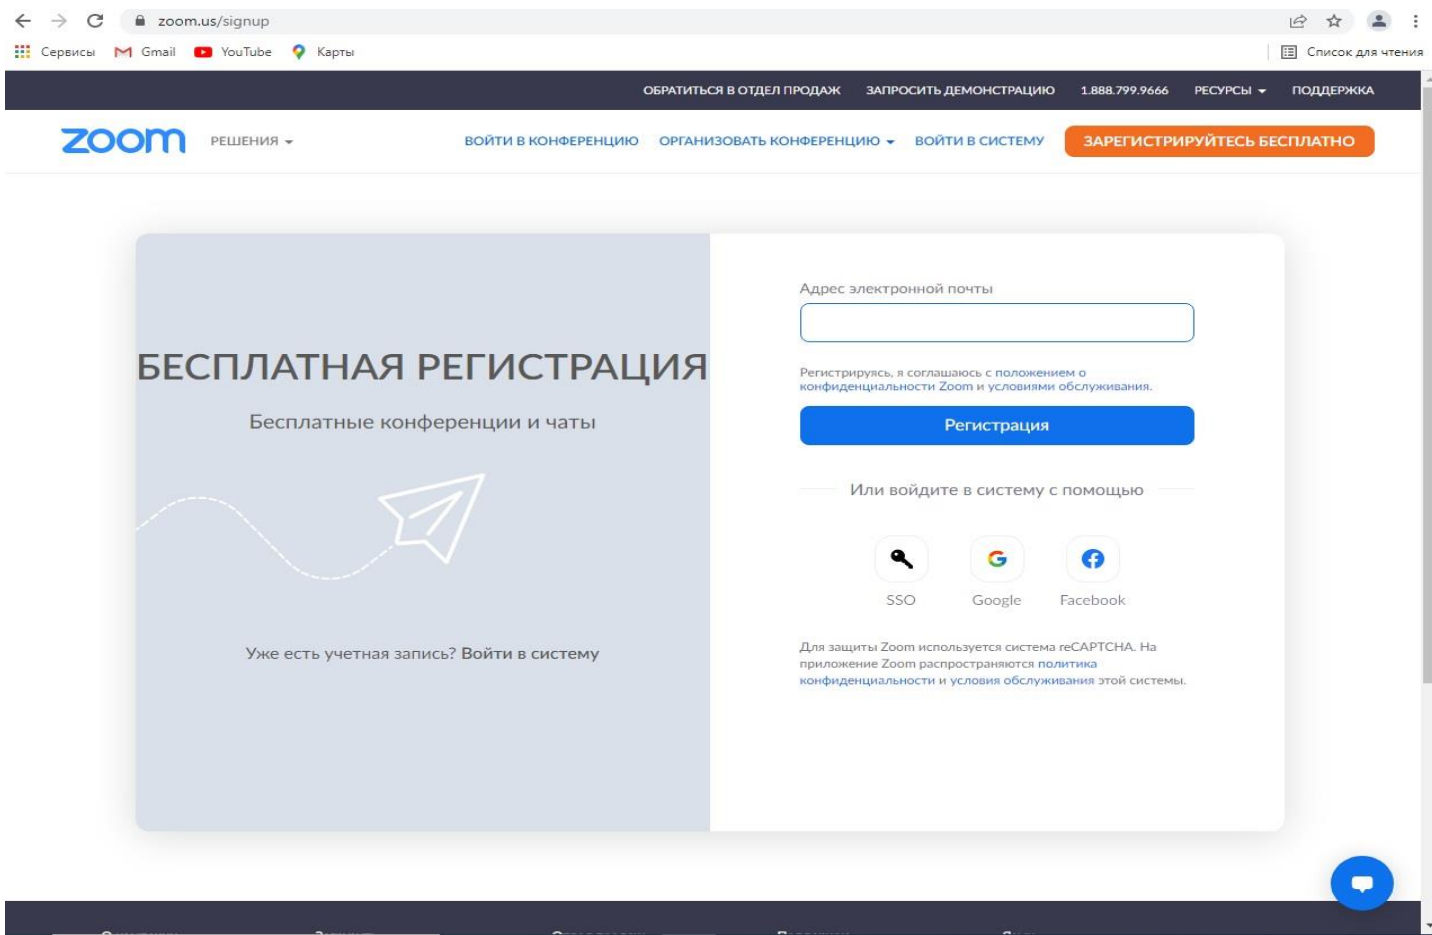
zoom.us/signup

Сервисы Gmail YouTube Карты

Список для чтения

ОБРАТИТЬСЯ В ОТДЕЛ ПРОДАЖ ЗАПРОСИТЬ ДЕМОНСТРАЦИЮ 1.888.799.9666 РЕСУРСЫ ПОДДЕРЖКА

zoom РЕШЕНИЯ ВОЙТИ В КОНФЕРЕНЦИЮ ОРГАНИЗОВАТЬ КОНФЕРЕНЦИЮ ВОЙТИ В СИСТЕМУ ЗАРЕГИСТРИРУЙТЕСЬ БЕСПЛАТНО

БЕСПЛАТНАЯ РЕГИСТРАЦИЯ

Бесплатные конференции и чаты

Уже есть учетная запись? Войти в систему

Адрес электронной почты

Регистрируясь, я соглашаюсь с положением о конфиденциальности Zoom и условиями обслуживания.

Регистрация

Или войдите в систему с помощью

SSO Google Facebook

Для защиты Zoom используется система reCAPTCHA. На приложение Zoom распространяются политика конфиденциальности и условия обслуживания этой системы.